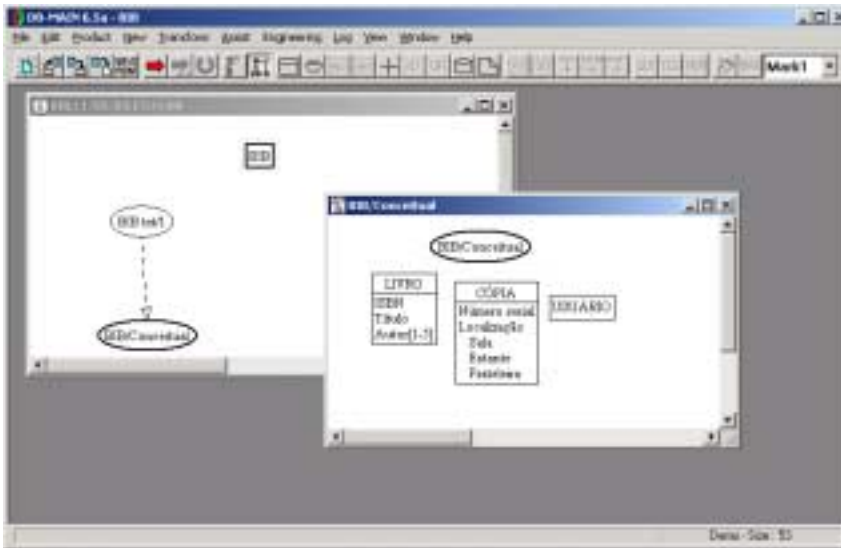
DB-MAIN 6.5a - BIB

File Edit Product New Transform Assist Engineering Log View Window Help

Mark1

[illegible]

BIB

BIB/txt/1

BIB/Conceitual

BIB/Conceitual

BIB/Conceitual

LIVRO
ISBN
Título
Autor[1-3]

CÓPIA
Número serial
Localização
Sala
Estante
Prateleira

USUARIO

Demo - Size: 53